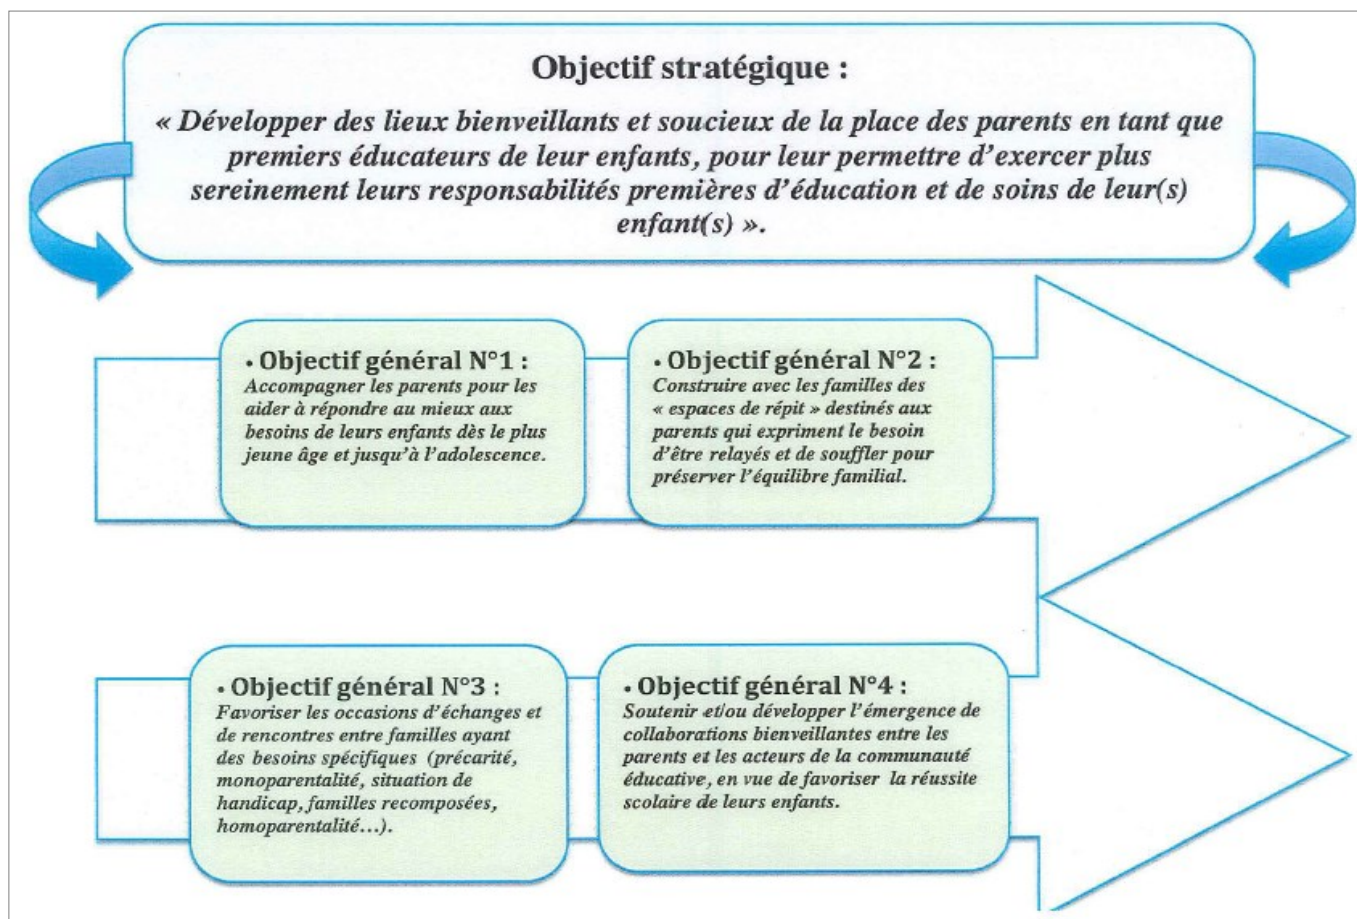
Objectif stratégique :

« Développer des lieux bienveillants et soucieux de la place des parents en tant que premiers éducateurs de leur enfants, pour leur permettre d'exercer plus sereinement leurs responsabilités premières d'éducation et de soins de leur(s) enfant(s) ».

• Objectif général N°1 :
Accompagner les parents pour les aider à répondre au mieux aux besoins de leurs enfants dès le plus jeune âge et jusqu'à l'adolescence.

• Objectif général N°2 :
Construire avec les familles des « espaces de répit » destinés aux parents qui expriment le besoin d'être relayés et de souffler pour préserver l'équilibre familial.

• Objectif général N°3 :
Favoriser les occasions d'échanges et de rencontres entre familles ayant des besoins spécifiques (précarité, monoparentalité, situation de handicap, familles recomposées, homoparentalité...).

• Objectif général N°4 :
Soutenir et/ou développer l'émergence de collaborations bienveillantes entre les parents et les acteurs de la communauté éducative, en vue de favoriser la réussite scolaire de leurs enfants.